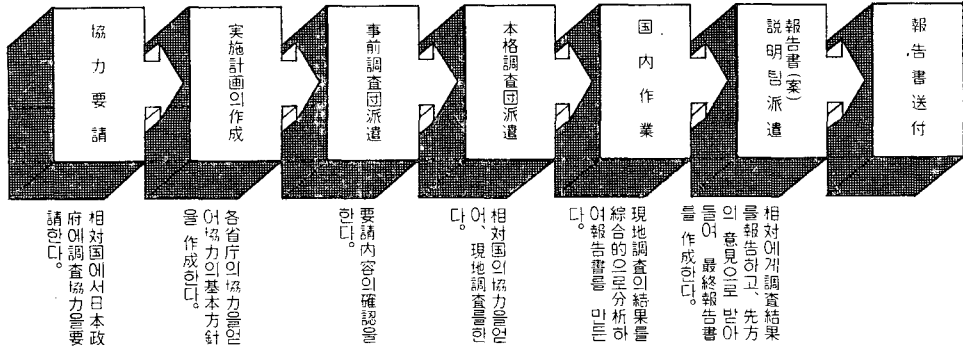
協力要請

実施計画의作成

事前調査団派遣

本格調査団派遣

国内作業

報告書(案)説明팀派遣

報告書送付

相対国에서日本政府에調査協力을要請한다。

各省庁의協力을얻어協力의基本方針을作成한다。

要請内容의確認을한다。

相対国의協力을얻어、現地調査를한다。

現地調査의結果를綜合的으로分析하여報告書를 만든다。

相対에게調査結果를報告하고、先方의 意見으로 받아들여、最終報告書를 作成한다。